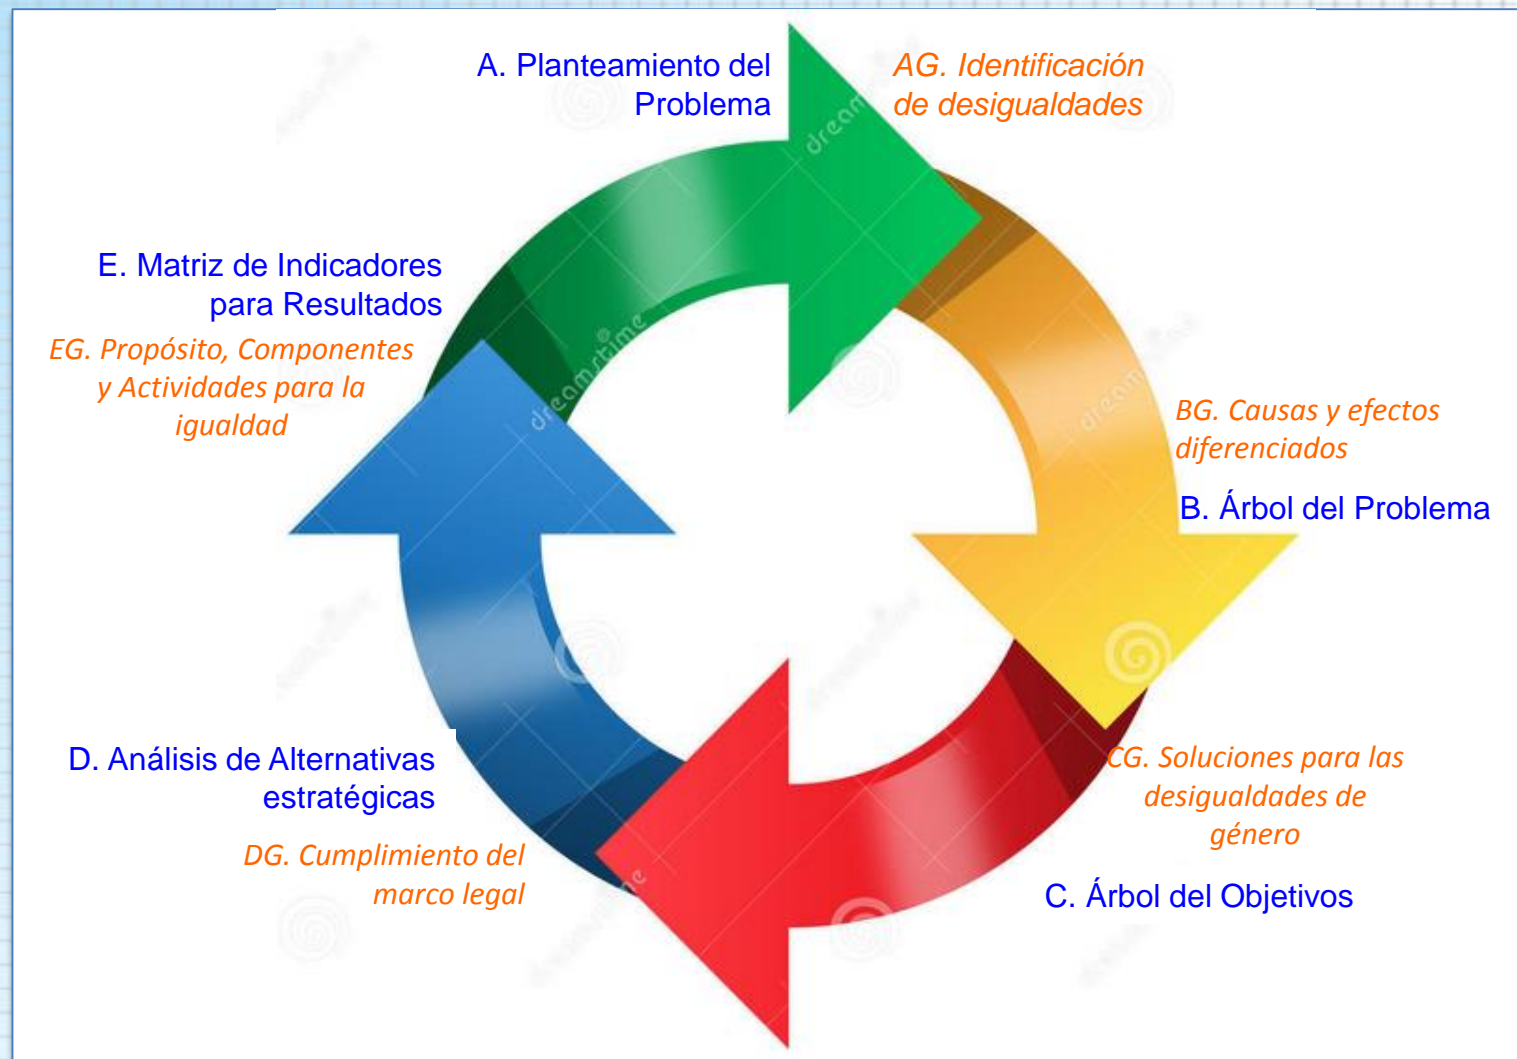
A. Planteamiento del Problema

AG. Identificación de desigualdades

E. Matriz de Indicadores para Resultados

EG. Propósito, Componentes y Actividades para la igualdad

BG. Causas y efectos diferenciados

B. Árbol del Problema

D. Análisis de Alternativas estratégicas

CG. Soluciones para las desigualdades de género

DG. Cumplimiento del marco legal

C. Árbol del Objetivos

dreamstime
dreamstime
dreamstime
dreamstime